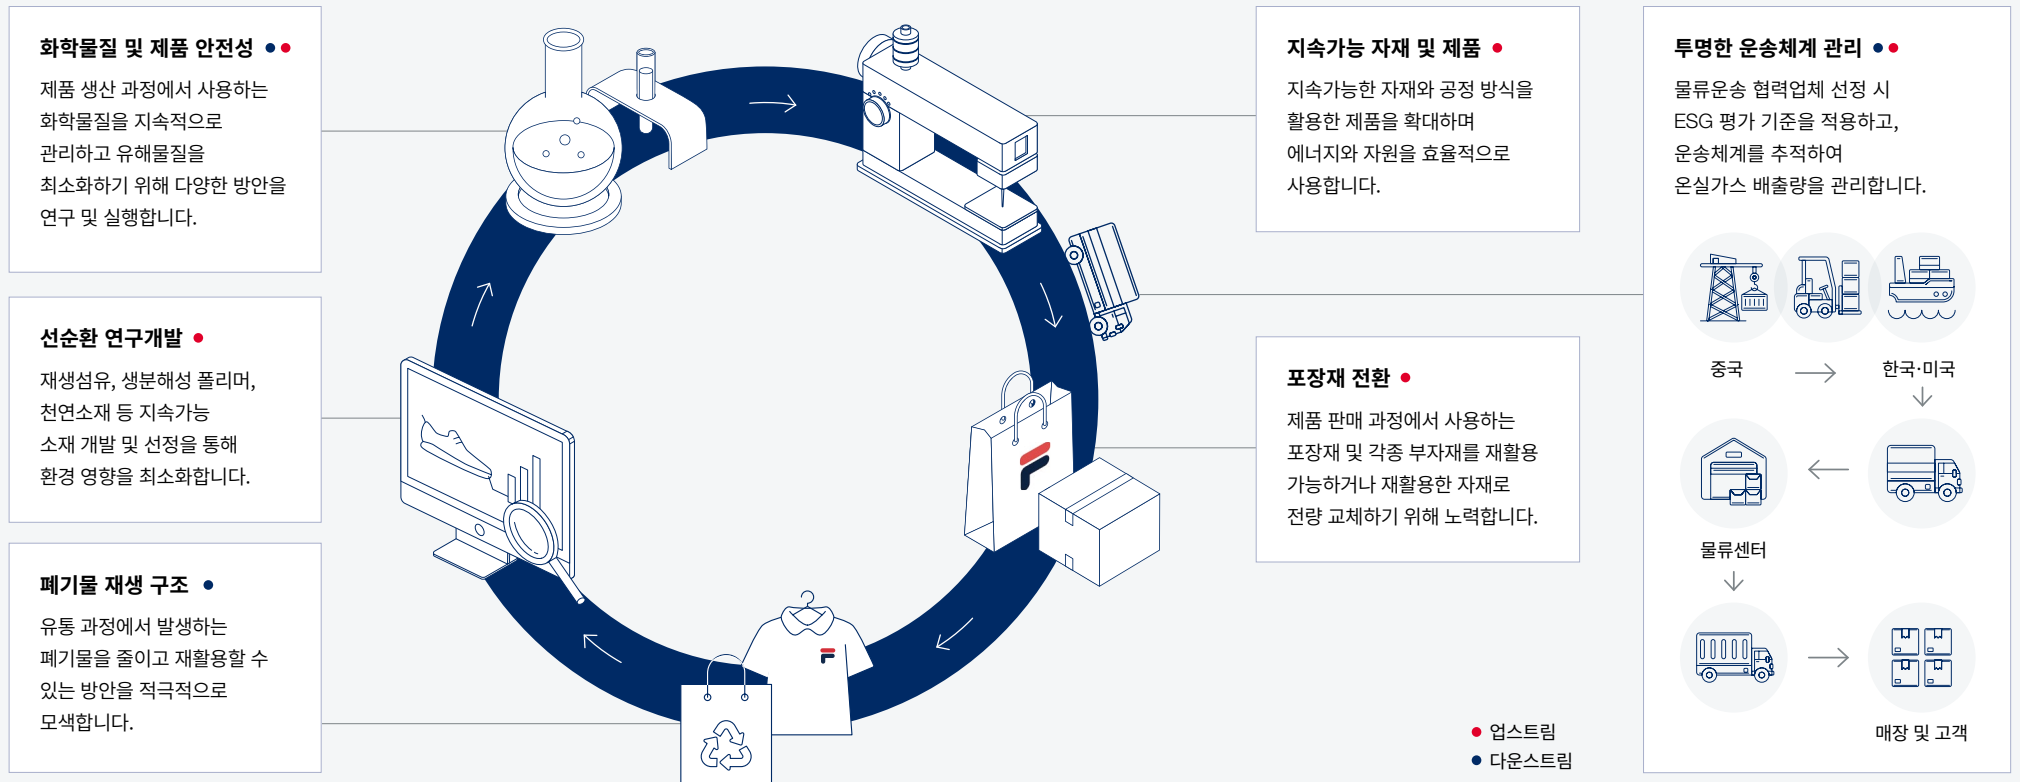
화학물질 및 제품 안전성

제품 생산 과정에서 사용하는 화학물질을 지속적으로 관리하고 유해물질을 최소화하기 위해 다양한 방안을 연구 및 실행합니다.

선순환 연구개발

재생섬유, 생분해성 폴리머, 천연소재 등 지속가능 소재 개발 및 선정을 통해 환경 영향을 최소화합니다.

폐기물 재생 구조

유통 과정에서 발생하는 폐기물을 줄이고 재활용할 수 있는 방안을 적극적으로 모색합니다.

지속가능 자재 및 제품

지속가능한 자재와 공정 방식을 활용한 제품을 확대하며 에너지와 자원을 효율적으로 사용합니다.

포장재 전환

제품 판매 과정에서 사용하는 포장재 및 각종 부자재를 재활용 가능하거나 재활용한 자재로 전량 교체하기 위해 노력합니다.

투명한 운송체계 관리

물류운송 협력업체 선정 시 ESG 평가 기준을 적용하고, 운송체계를 추적하여 온실가스 배출량을 관리합니다.

중국

한국·미국

물류센터

매장 및 고객

업스트림
다운스트림